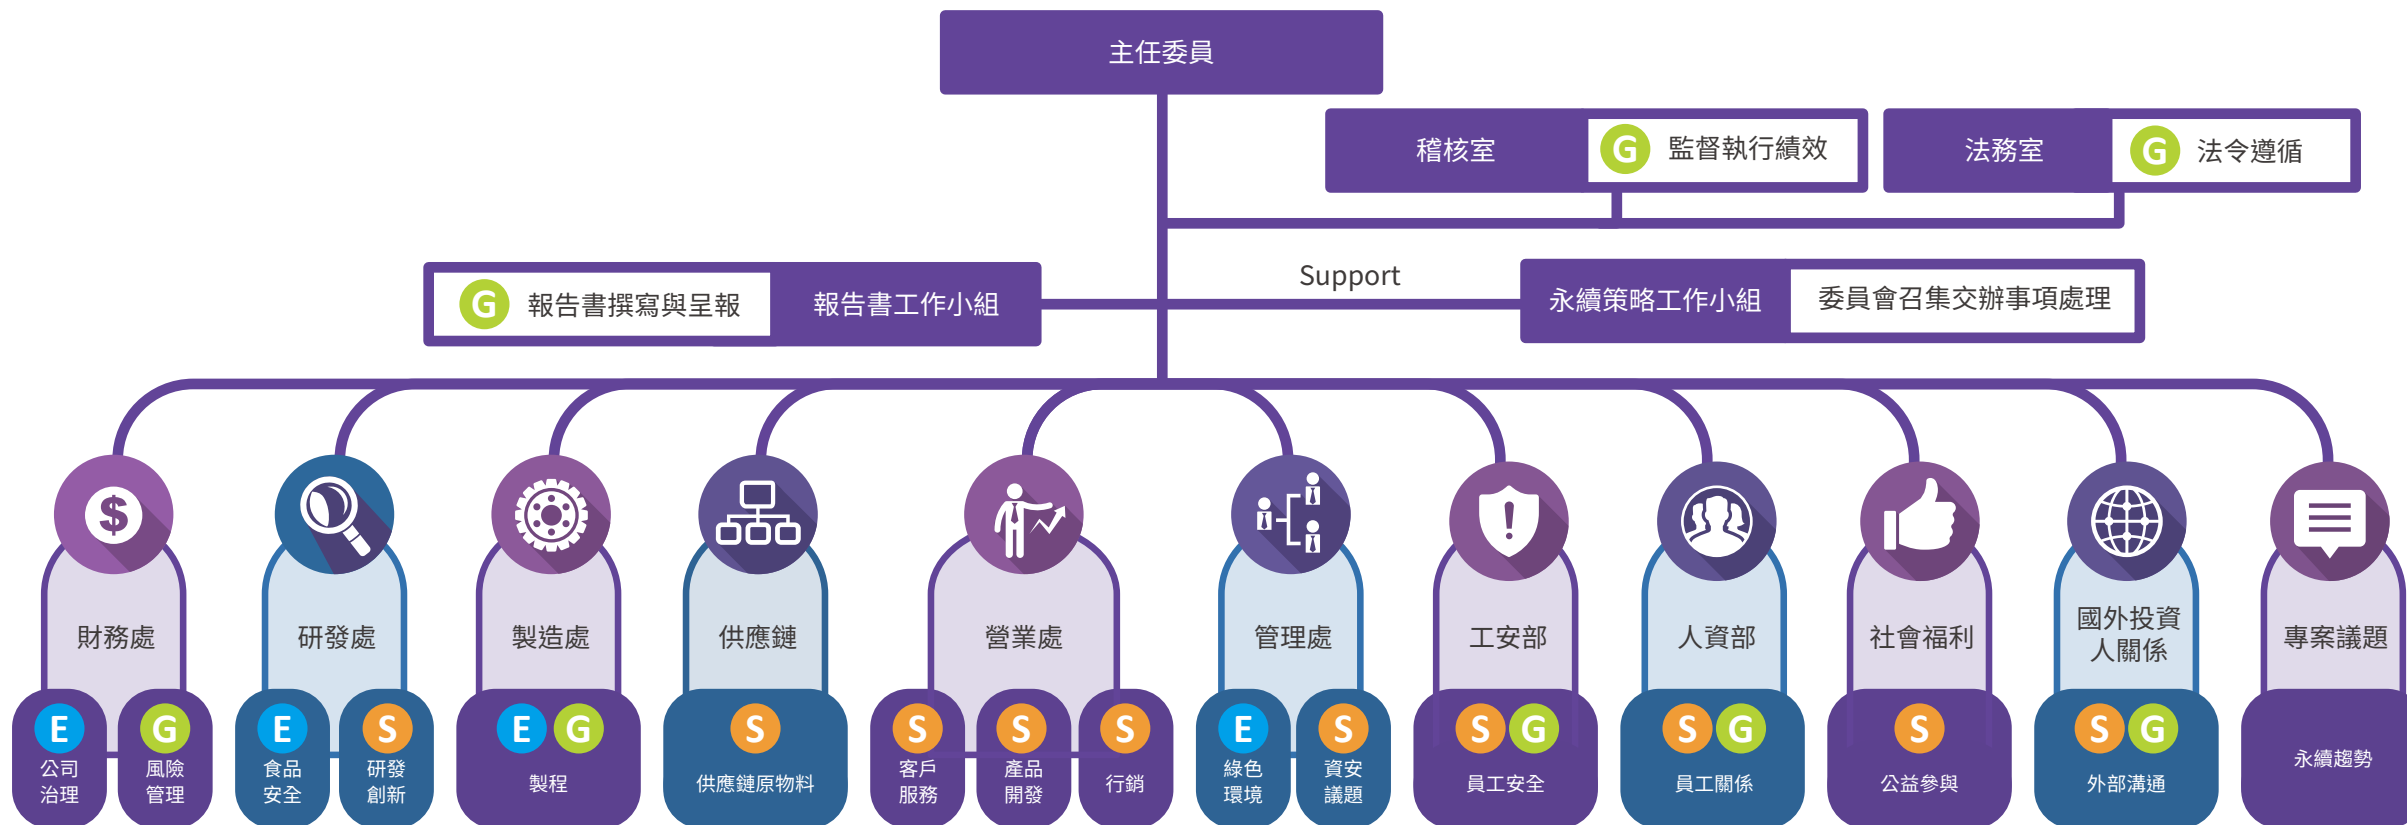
主任委員

稽核室
G 監督執行績效

法務室
G 法令遵循

Support

G 報告書撰寫與呈報
報告書工作小組

永續策略工作小組
委員會召集交辦事項處理

財務處
E 公司治理
G 風險管理

研發處
E 食品安全
S 研發創新

製造處
E G 製程

供應鏈
S 供應鏈原物料

營業處
S 客戶服務
S 產品開發
S 行銷

管理處
E 綠色環境
S 資安議題

工安部
S G 員工安全

人資部
S G 員工關係

社會福利
S 公益參與

國外投資人關係
S G 外部溝通

專案議題
永續趨勢